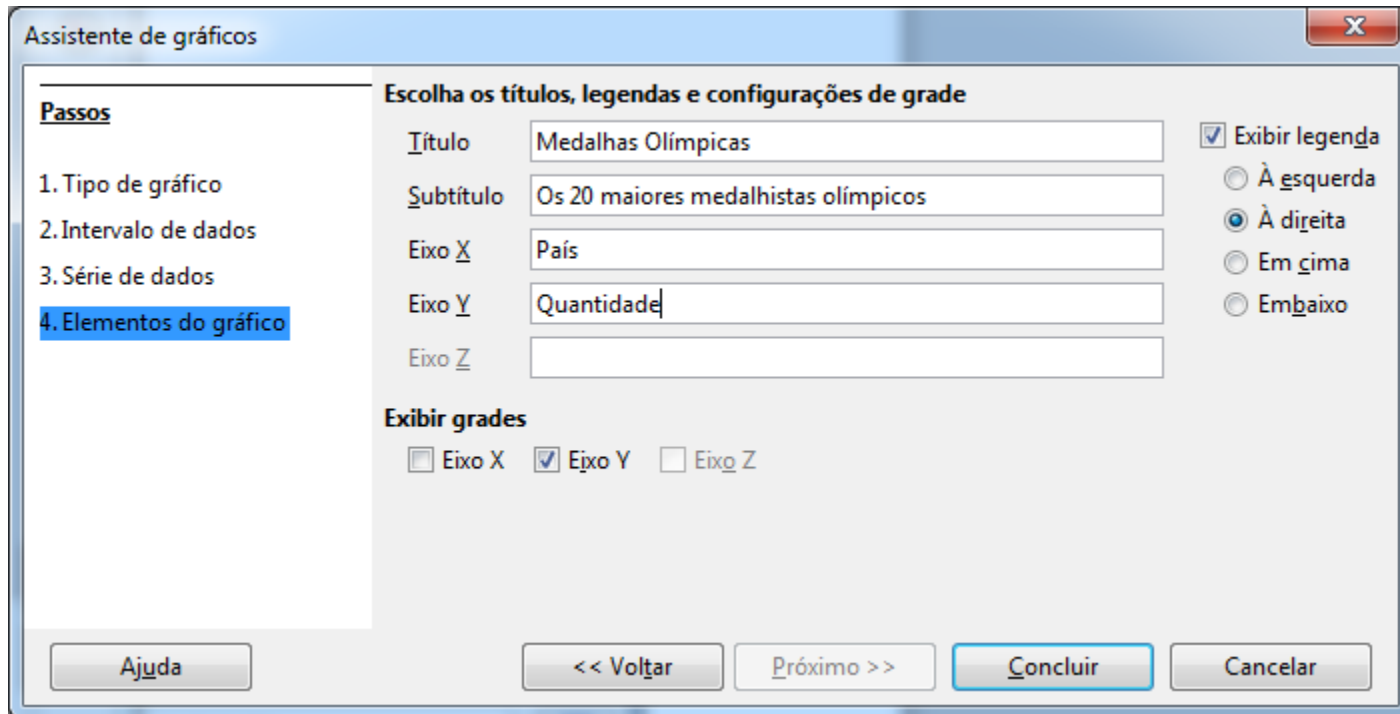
Assistente de gráficos

Passos

1. Tipo de gráfico
2. Intervalo de dados
3. Série de dados
4. Elementos do gráfico

Escolha os títulos, legendas e configurações de grade

Título: Medalhas Olímpicas
Subtítulo: Os 20 maiores medalhistas olímpicos
Eixo X: País
Eixo Y: Quantidade
Eixo Z

Exibir legenda
À esquerda
À direita
Em cima
Embaixo

Exibir grades
Eixo X
Eixo Y
Eixo Z

Ajuda
<< Voltar
Próximo >>
Concluir
Cancelar